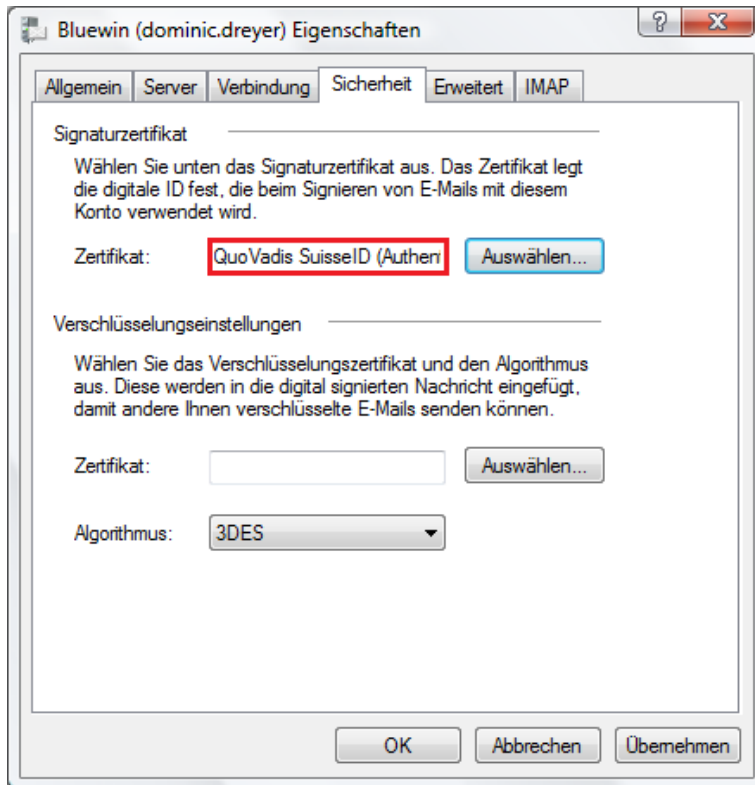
Bluewin (dominic.dreyer) Eigenschaften

?

X

Allgemein | Server | Verbindung | Sicherheit | Erweitert | IMAP

Signaturzertifikat

Wählen Sie unten das Signaturzertifikat aus. Das Zertifikat legt die digitale ID fest, die beim Signieren von E-Mails mit diesem Konto verwendet wird.

Zertifikat: QuoVadis SuisseID (Authen

Auswählen...

Verschlüsselungseinstellungen

Wählen Sie das Verschlüsselungszertifikat und den Algorithmus aus. Diese werden in die digital signierten Nachricht eingefügt, damit andere Ihnen verschlüsselte E-Mails senden können.

Zertifikat:

Auswählen...

Algorithmus: 3DES

OK | Abbrechen | Übernehmen